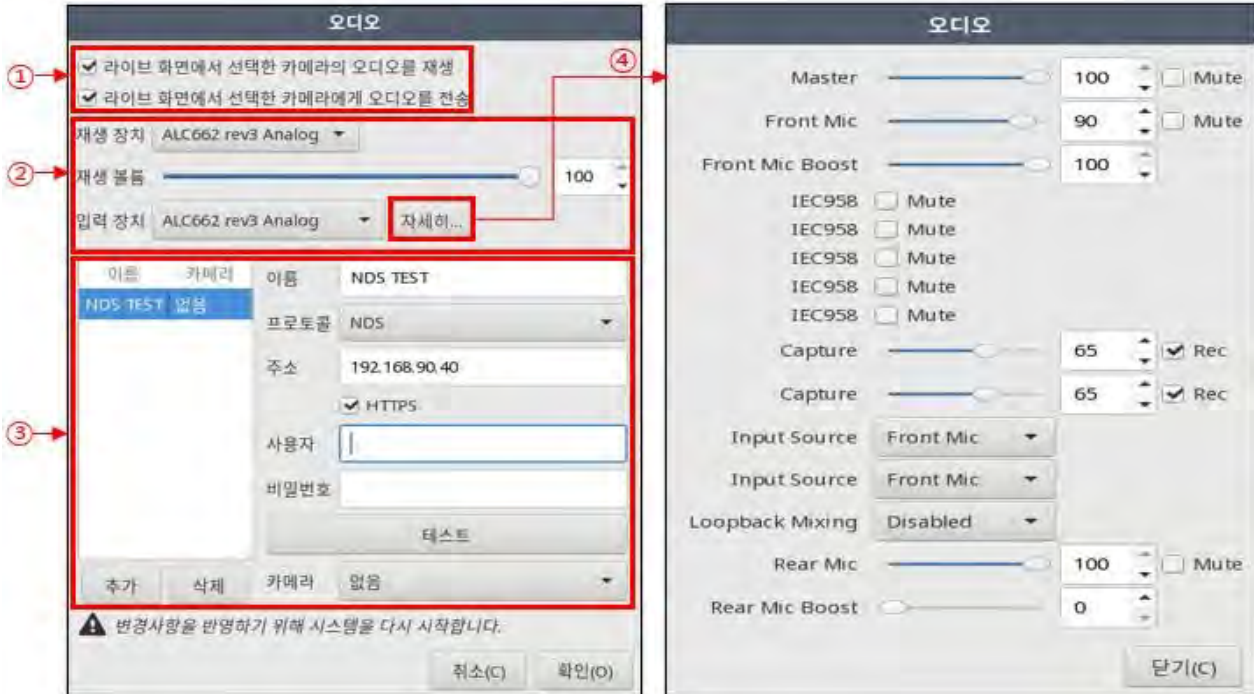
오디오

①
라이브 화면에서 선택한 카메라의 오디오를 재생
라이브 화면에서 선택한 카메라에게 오디오를 전송

④

②
재생 장치 ALC662 rev3 Analog
재생 볼륨 100
입력 장치 ALC662 rev3 Analog 자세히...

③
| 이름 | 카메라 |
|---|---|
| NDS TEST | 없음 |

이름 NDS TEST
프로토콜 NDS
주소 192.168.90.40
HTTPS
사용자
비밀번호
테스트
추가 삭제 카메라 없음

변경사항을 반영하기 위해 시스템을 다시 시작합니다.

취소(C) 확인(O)

오디오

Master 100 Mute
Front Mic 90 Mute
Front Mic Boost 100
IEC958 Mute
IEC958 Mute
IEC958 Mute
IEC958 Mute
IEC958 Mute
Capture 65 Rec
Capture 65 Rec
Input Source Front Mic
Input Source Front Mic
Loopback Mixing Disabled
Rear Mic 100 Mute
Rear Mic Boost 0

닫기(C)